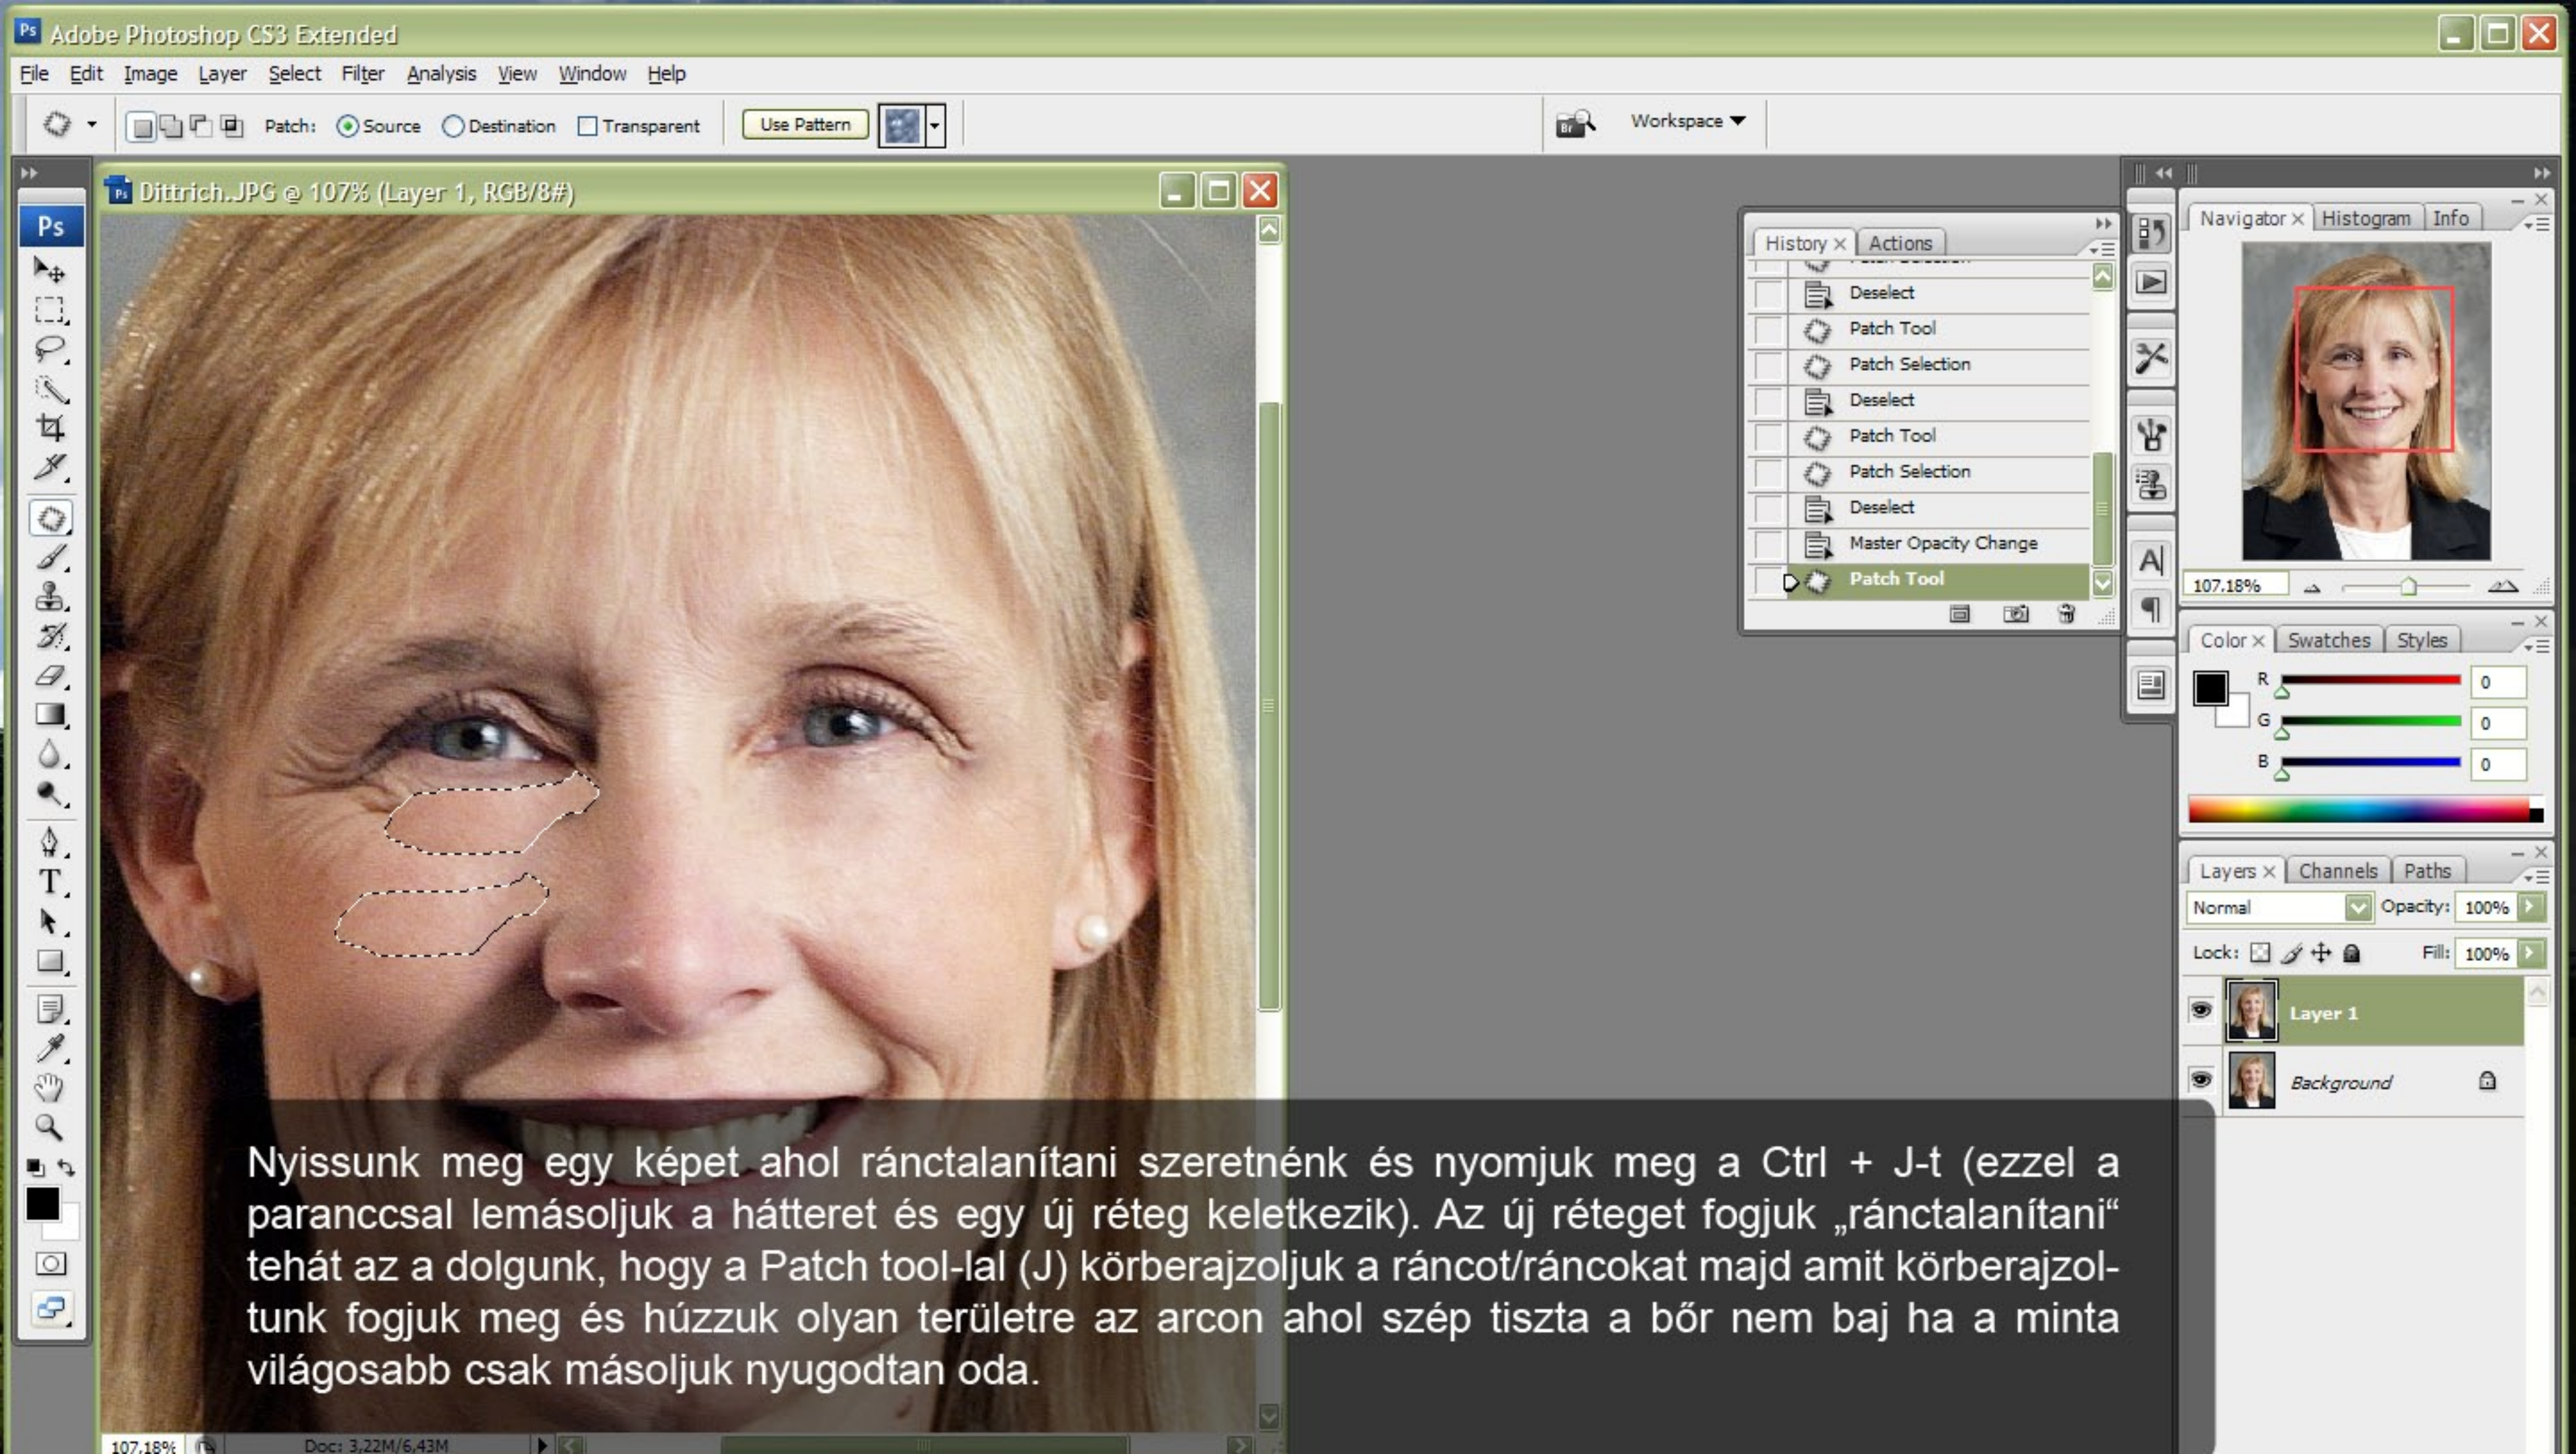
Adobe Photoshop CS3 Extended

File Edit Image Layer Select Filter Analysis View Window Help

Patch: Source Destination Transparent Use Pattern

Workspace

Dittrich..JPG @ 107% (Layer 1, RGB/8#)

History Actions

Deselect
Patch Tool
Patch Selection
Deselect
Patch Tool
Patch Selection
Deselect
Master Opacity Change
Patch Tool

Navigator Histogram Info

107.18%

Color Swatches Styles

R 0
G 0
B 0

Layers Channels Paths

Normal Opacity: 100%

Lock: Fill: 100%

Layer 1
Background

Nyissunk meg egy képet ahol ránctalanítani szeretnénk és nyomjuk meg a Ctrl + J-t (ezzel a paranccsal lemásoljuk a hátteret és egy új réteg keletkezik). Az új réteget fogjuk „ránctalanítani" tehát az a dolgunk, hogy a Patch tool-lal (J) körberajzoljuk a ráncot/ráncokat majd amit körberajzoltunk fogjuk meg és húzzuk olyan területre az arcon ahol szép tiszta a bőr nem baj ha a minta világosabb csak másoljuk nyugodtan oda.

107.18% Doc: 3,22M/6,43M